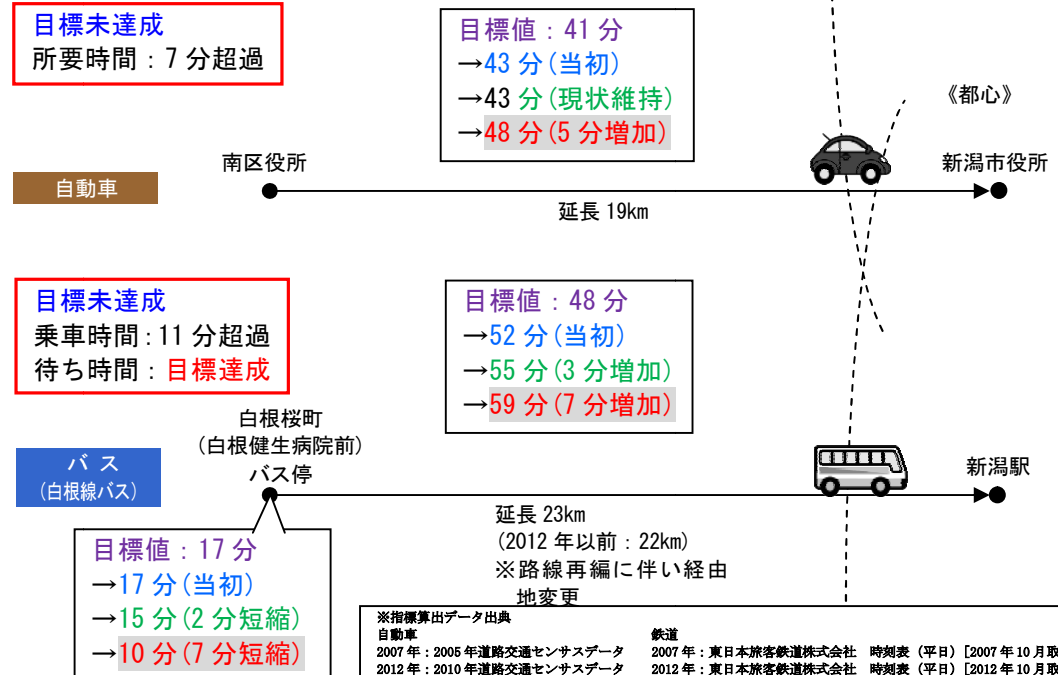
目標未達成
所要時間：7 分超過

目標値：41 分
→43 分(当初)
→43 分(現状維持)
→48 分(5 分増加)

《都心》

南区役所

新潟市役所

自動車

延長 19km

目標未達成
乗車時間：11 分超過
待ち時間：目標達成

目標値：48 分
→52 分(当初)
→55 分(3 分増加)
→59 分(7 分増加)

白根桜町
(白根健生病院前)
バス停

新潟駅

バス
(白根線バス)

延長 23km
(2012 年以前：22km)
※路線再編に伴い経由地変更

目標値：17 分
→17 分(当初)
→15 分(2 分短縮)
→10 分(7 分短縮)

※指標算出データ出典
自動車
2007 年：2005 年道路交通センサスデータ
2012 年：2010 年道路交通センサスデータ
鉄道
2007 年：東日本旅客鉄道株式会社　時刻表（平日）[2007 年 10 月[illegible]
2012 年：東日本旅客鉄道株式会社　時刻表（平日）[2012 年 10 月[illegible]